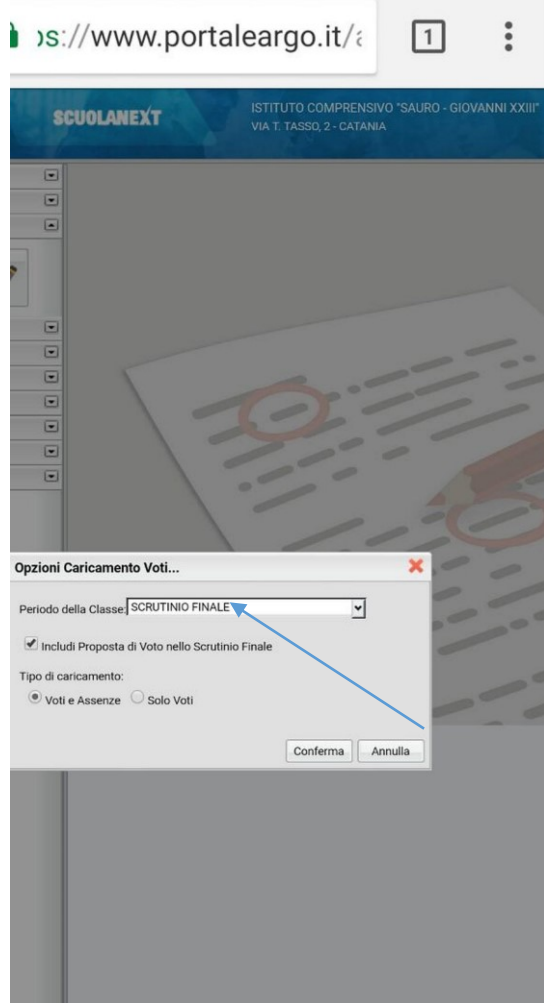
)s://www.portaleargo.it/
1

SCUOLANEXT
ISTITUTO COMPRENSIVO "SAURO - GIOVANNI XXIII"
VIA T. TASSO, 2 - CATANIA

Opzioni Caricamento Voti...

Periodo della Classe: SCRUTINIO FINALE

Includi Proposta di Voto nello Scrutinio Finale

Tipo di caricamento:
Voti e Assenze
Solo Voti

Conferma
Annulla